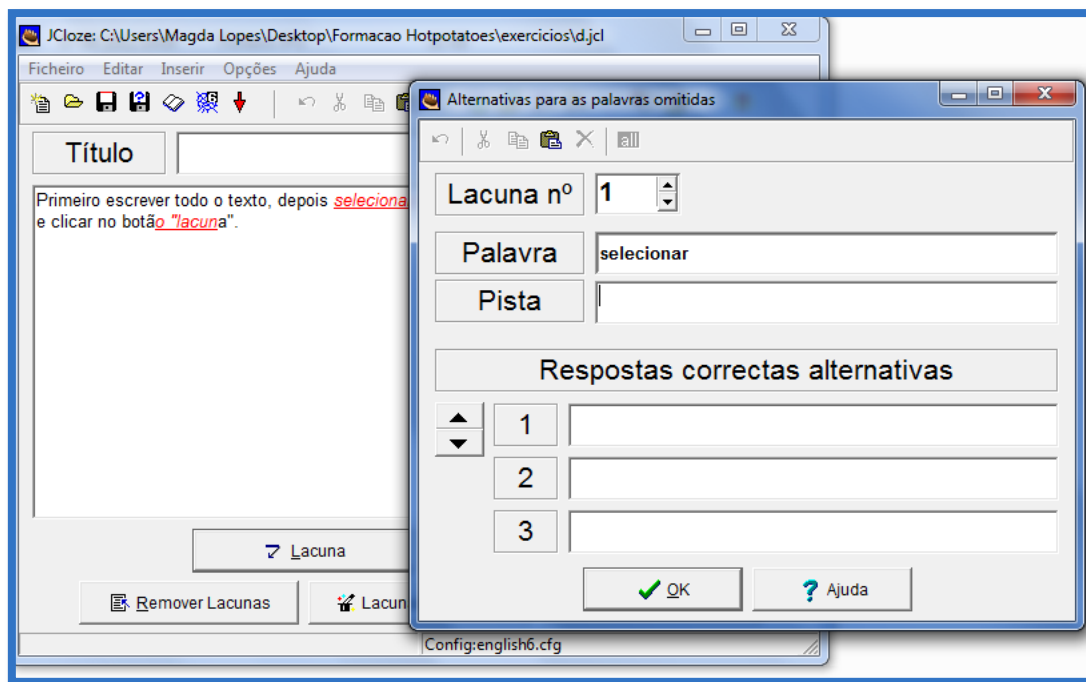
JCloze: C:\Users\Magda Lopes\Desktop\Formacao Hotpotatoes\exercicios\d.jcl

Ficheiro Editar Inserir Opções Ajuda

Título

Primeiro escrever todo o texto, depois seleciona
e clicar no botão "lacuna".

Lacuna

Remover Lacunas

Lacun

Alternativas para as palavras omitidas

all

Lacuna nº 1

Palavra selecionar

Pista

Respostas correctas alternativas

1

2

3

OK

Ajuda

Config:english6.cfg